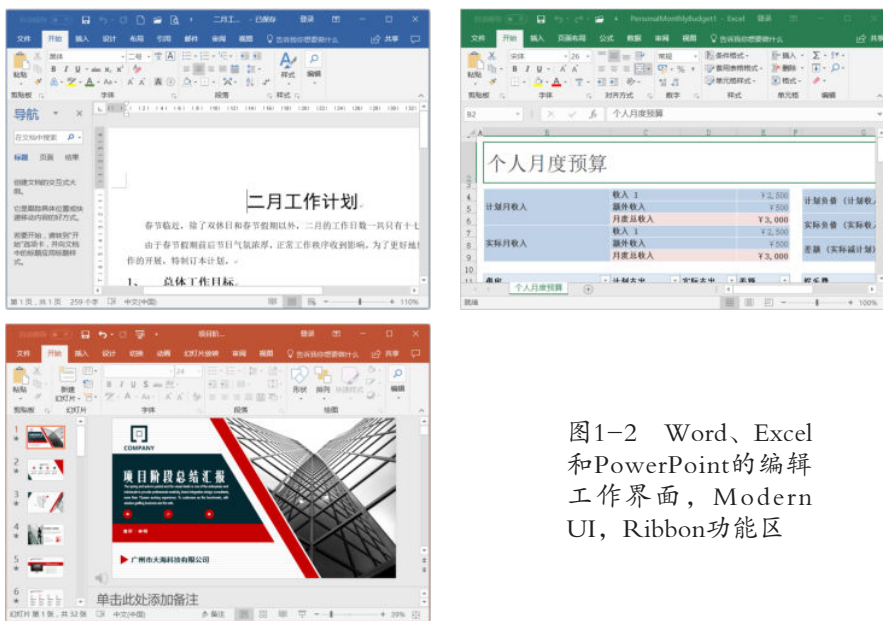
二月工... - 已保存　登录

文件　开始　插入　设计　布局　引用　邮件　审阅　视图　告诉我你想要做什么　共享

粘贴　剪贴板　字体　段落　样式　样式　编辑

导航

在文档中搜索

标题　页面　结果

创建文档的交互式大纲。

它是跟踪具体位置或快速移动内容的好方式。

若要开始，请转到"开始"选项卡，并向文档中的标题应用标题样式。

二月工作计划

春节临近，除了双休日和春节假期以外，二月的工作日数一共只有十七

由于春节假期前后节日气氛浓厚，正常工作秩序受到影响，为了更好地

作的开展，特制订本计划。

1、　总体工作目标

第1页，共1页　259个字　中文(中国)　110%

PersonalMonthlyBudget1 - Excel　登录

文件　开始　插入　页面布局　公式　数据　审阅　视图　告诉我你想要做什么　共享

宋体　常规　条件格式　套用表格格式　单元格样式　插入　删除　格式

剪贴板　字体　对齐方式　数字　样式　单元格　编辑

B2　个人月度预算

个人月度预算

| | | | |
|---|---|---|---|
| 计划月收入 | 收入 1 | ¥2,500 | 计划余额（计划收入 |
| | 额外收入 | ¥500 | |
| | 月度总收入 | ¥3,000 | 实际余额（实际收入 |
| 实际月收入 | 收入 1 | ¥2,500 | |
| | 额外收入 | ¥500 | 差额（实际减计划） |
| | 月度总收入 | ¥3,000 | |

住房　计划支出　实际支出　差额　娱乐费

个人月度预算

100%

项目阶... 登录

文件　开始　插入　设计　切换　动画　幻灯片放映　审阅　视图　告诉我你想要做什么　共享

粘贴　新建幻灯片　剪贴板　幻灯片　字体　段落　形状　排列　快速样式　绘图　编辑

COMPANY

项目阶段总结汇报

广州市大海科技有限公司

单击此处添加备注

幻灯片 第1张，共32张　中文(中国)　备注　39%

图1-2　Word、Excel和PowerPoint的编辑工作界面，Modern UI，Ribbon功能区